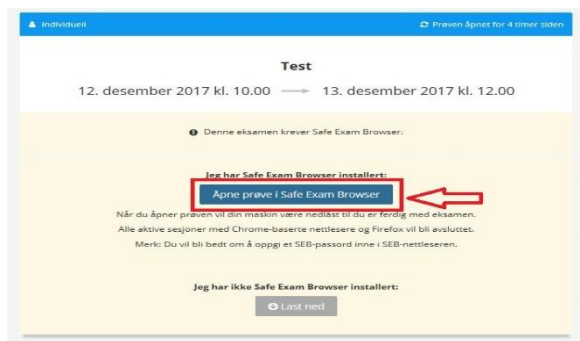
Individuell

Prøven åpnet for 4 timer siden

Test

12. desember 2017 kl. 10.00 → 13. desember 2017 kl. 12.00

Denne eksamen krever Safe Exam Browser.

Jeg har Safe Exam Browser installert:

Åpne prøve i Safe Exam Browser

Når du åpner prøven vil din maskin være nedlåst til du er ferdig med eksamen.
Alle aktive sesjoner med Chrome-baserte nettlesere og Firefox vil bli avsluttet.
Merk: Du vil bli bedt om å oppgi et SEB-passord inne i SEB-nettleseren.

Jeg har ikke Safe Exam Browser installert:

Last ned